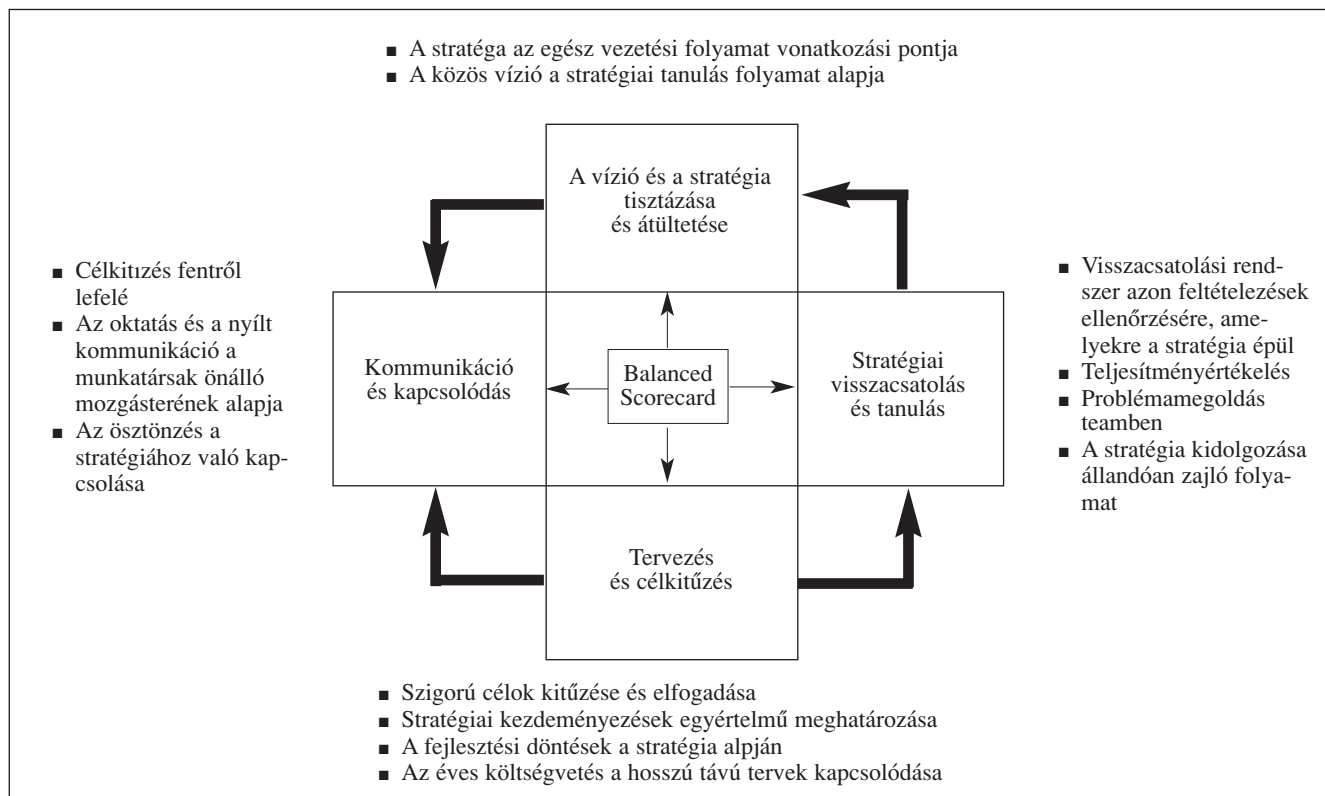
■ A stratéga az egész vezetési folyamat vonatkozási pontja
■ A közös vízió a stratégiai tanulás folyamat alapja

A vízió és a stratégia tisztázása és átültetése

■ Célkitizés fentről lefelé
■ Az oktatás és a nyílt kommunikáció a munkatársak önálló mozgásterének alapja
■ Az ösztönzés a stratégiához való kapcsolása

Kommunikáció és kapcsolódás

Balanced Scorecard

Stratégiai visszacsatolás és tanulás

■ Visszacsatolási rendszer azon feltételezések ellenőrzésére, amelyekre a stratégia épül
■ Teljesítményértékelés
■ Problémamegoldás teamben
■ A stratégia kidolgozása állandóan zajló folyamat

Tervezés és célkitűzés

■ Szigorú célok kitűzése és elfogadása
■ Stratégiai kezdeményezések egyértelmű meghatározása
■ A fejlesztési döntések a stratégia alpján
■ Az éves költségvetés a hosszú távú tervek kapcsolódása